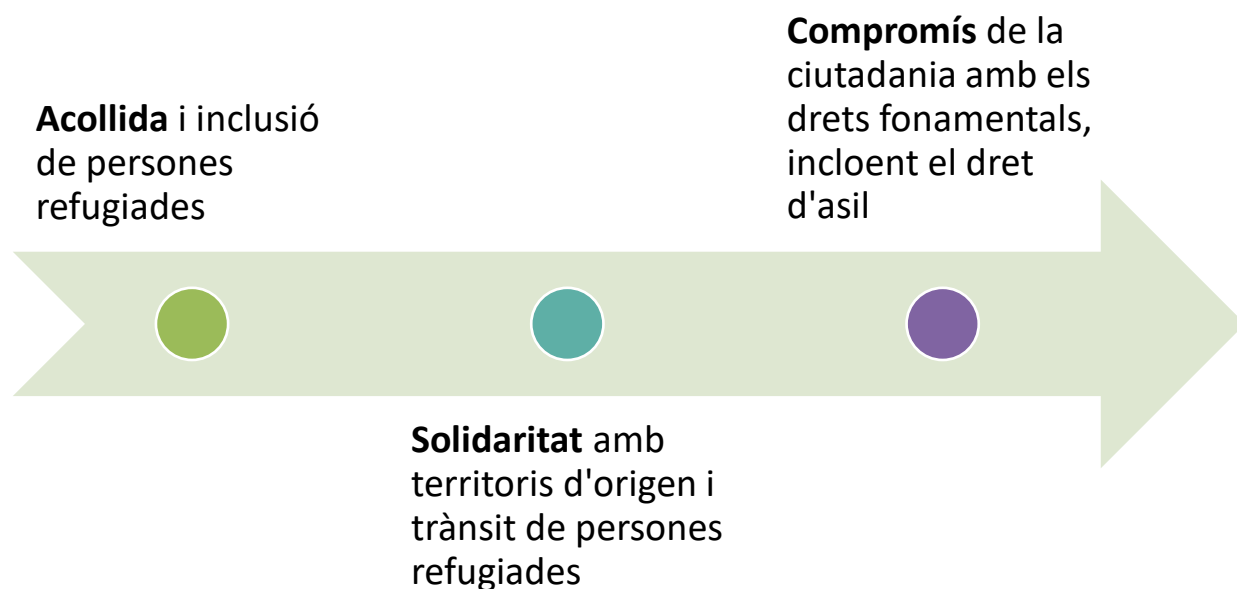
**Acollida** i inclusió de persones refugiades

**Solidaritat** amb territoris d'origen i trànsit de persones refugiades

**Compromís** de la ciutadania amb els drets fonamentals, incloent el dret d'asil